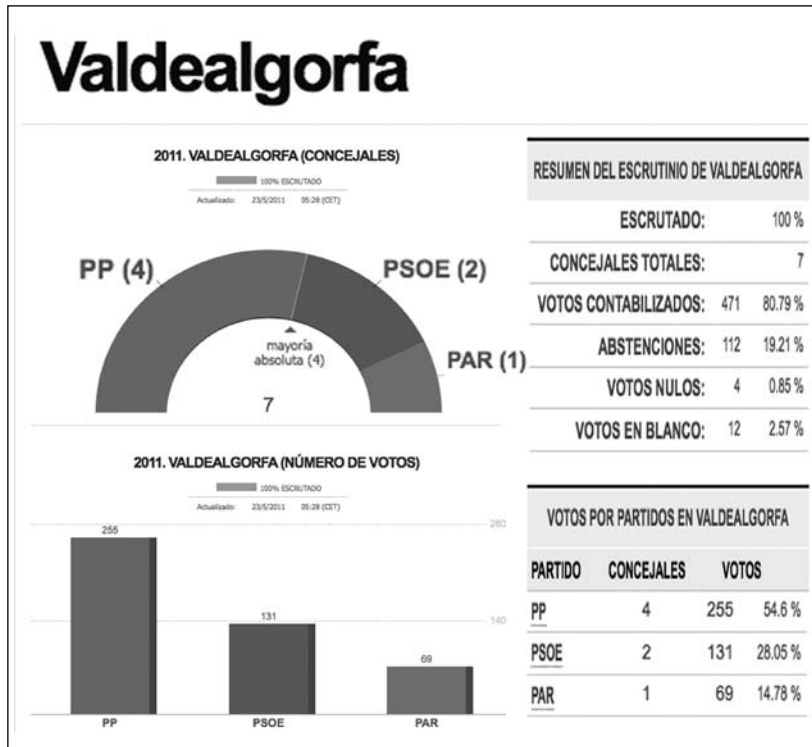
Valdealgorfa

2011. VALDEALGORFA (CONCEJALES)

100% ESCRUTADO

Actualizado: 23/5/2011 05:28 (CET)

PP (4)

PSOE (2)

PAR (1)

mayoría absoluta (4)

7

2011. VALDEALGORFA (NÚMERO DE VOTOS)

100% ESCRUTADO

Actualizado: 23/5/2011 05:28 (CET)

280

140

255

131

69

PP

PSOE

PAR

RESUMEN DEL ESCRUTINIO DE VALDEALGORFA

| | | |
|---|---|---|
| ESCRUTADO: | | 100 % |
| CONCEJALES TOTALES: | | 7 |
| VOTOS CONTABILIZADOS: | 471 | 80.79 % |
| ABSTENCIONES: | 112 | 19.21 % |
| VOTOS NULOS: | 4 | 0.85 % |
| VOTOS EN BLANCO: | 12 | 2.57 % |

VOTOS POR PARTIDOS EN VALDEALGORFA

| PARTIDO | CONCEJALES | VOTOS | |
|---|---|---|---|
| PP | 4 | 255 | 54.6 % |
| PSOE | 2 | 131 | 28.05 % |
| PAR | 1 | 69 | 14.78 % |